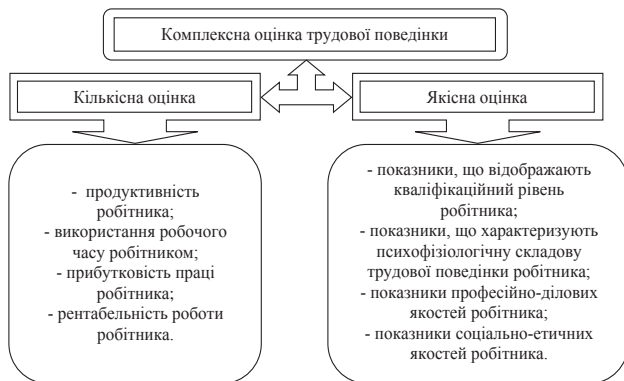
Комплексна оцінка трудової поведінки

Кількісна оцінка

- продуктивність робітника;
- використання робочого часу робітником;
- прибутковість праці робітника;
- рентабельність роботи робітника.

Якісна оцінка

- показники, що відображають кваліфікаційний рівень робітника;
- показники, що характеризують психофізіологічну складову трудової поведінки робітника;
- показники професійно-ділових якостей робітника;
- показники соціально-етичних якостей робітника.